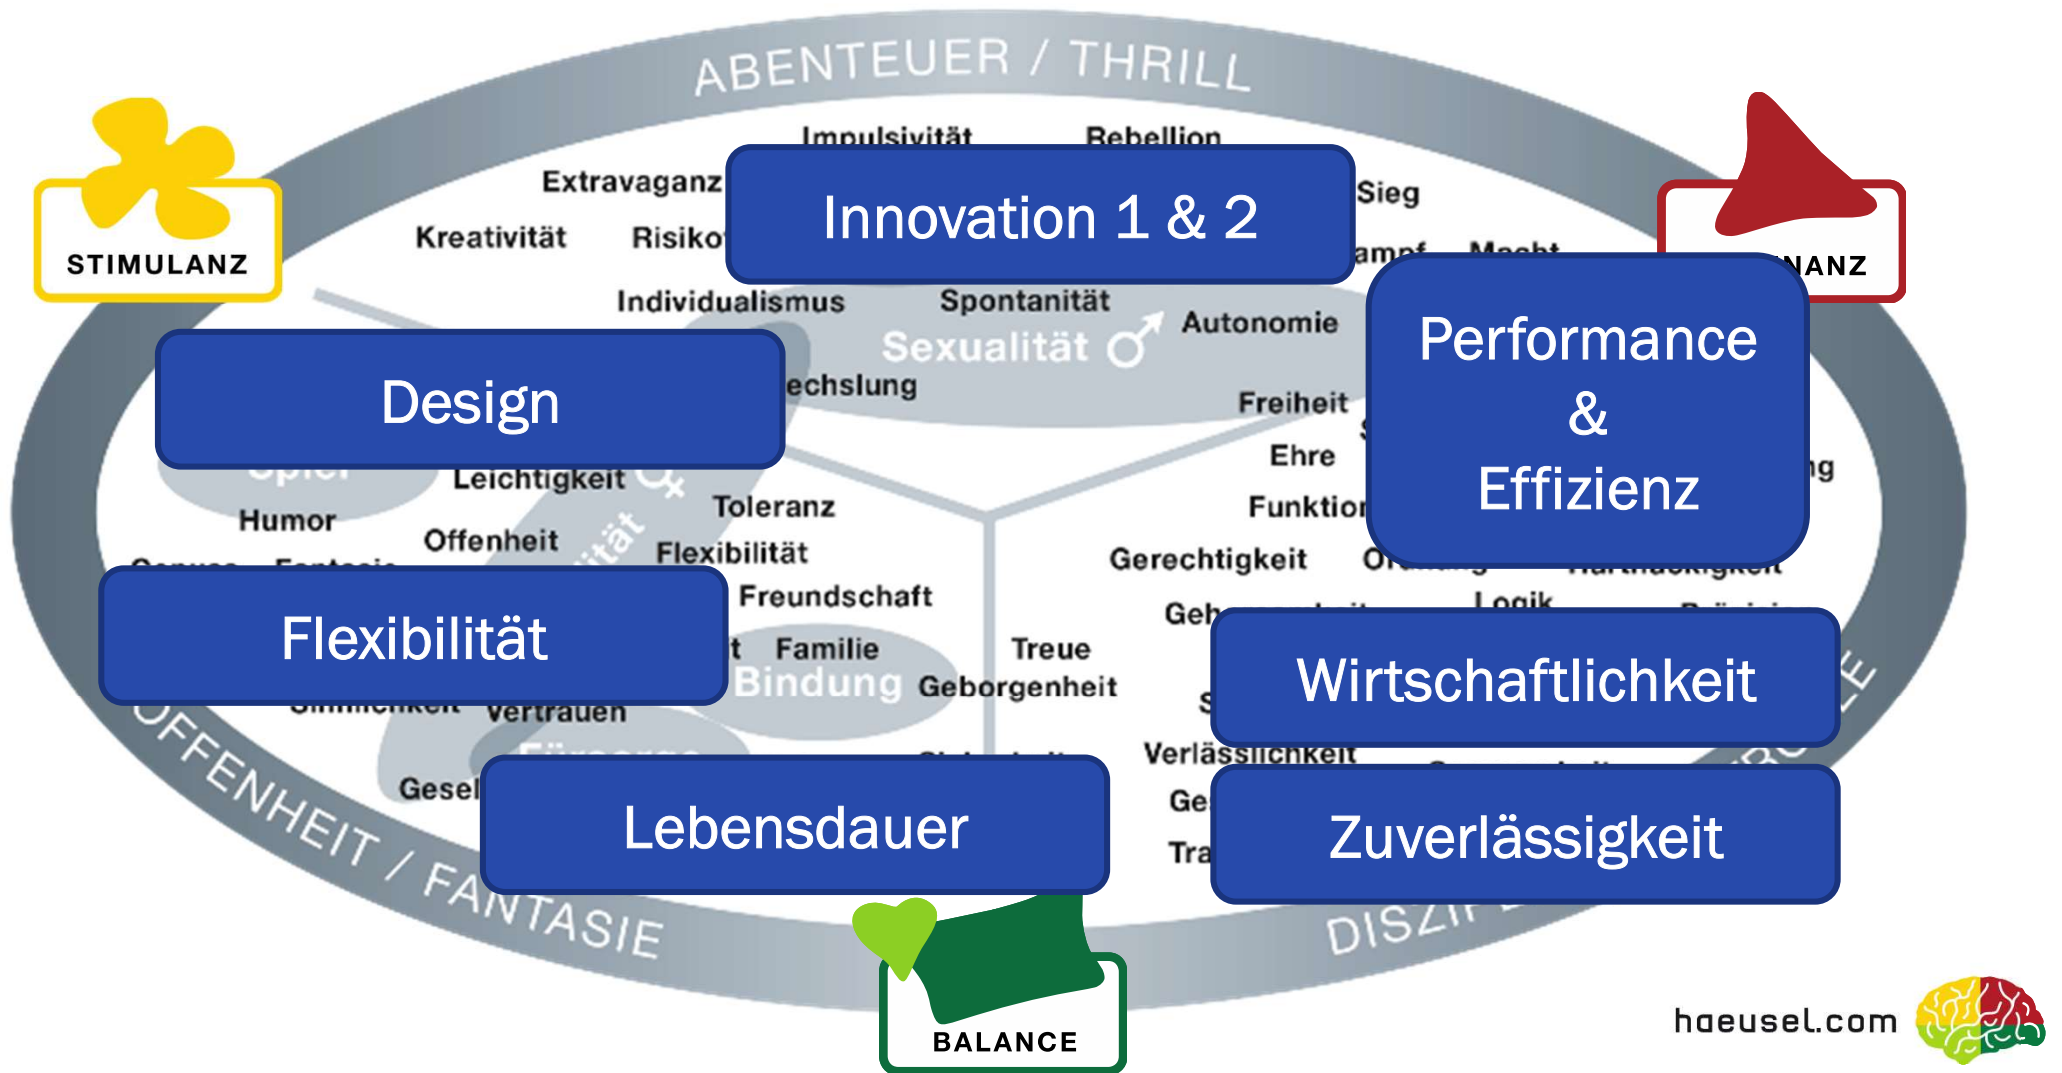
ABENTEUER / THRILL

STIMULANZ

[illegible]NANZ

Impulsivität
Rebellion
Extravaganz
Innovation 1 & 2
Sieg
Kreativität
Risiko
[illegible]ampf
Macht
Individualismus
Spontanität
Autonomie
Sexualität ♂
Performance & Effizienz
Design
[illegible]echslung
Freiheit
Ehre
Leichtigkeit
Toleranz
Funktion
Humor
Offenheit
Flexibilität
Gerechtigkeit
Freundschaft
Flexibilität
Logik
Familie
Treue
Geh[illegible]
Bindung
Geborgenheit
Wirtschaftlichkeit
Vertrauen
Verlässlichkeit
Gesel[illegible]
Lebensdauer
Ge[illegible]
Tra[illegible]
Zuverlässigkeit

OFFENHEIT / FANTASIE

DISZI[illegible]

BALANCE

haeusel.com